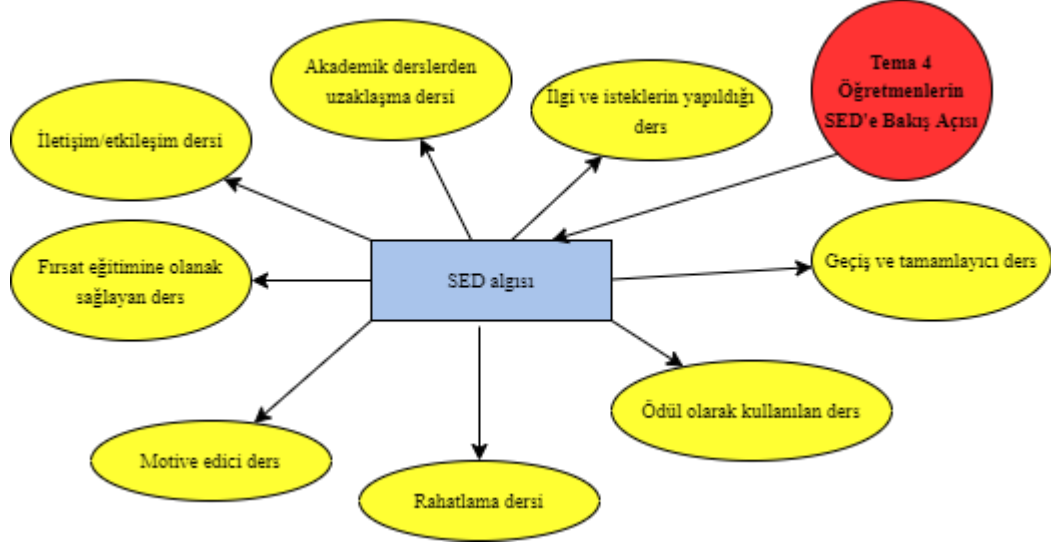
Tema 4
Öğretmenlerin
SED'e Bakış Açısı

Akademik derslerden uzaklaşma dersi

İlgi ve isteklerin yapıldığı ders

İletişim/etkileşim dersi

Fırsat eğitimine olanak sağlayan ders

SED algısı

Geçiş ve tamamlayıcı ders

Ödül olarak kullanılan ders

Motive edici ders

Rahatlama dersi